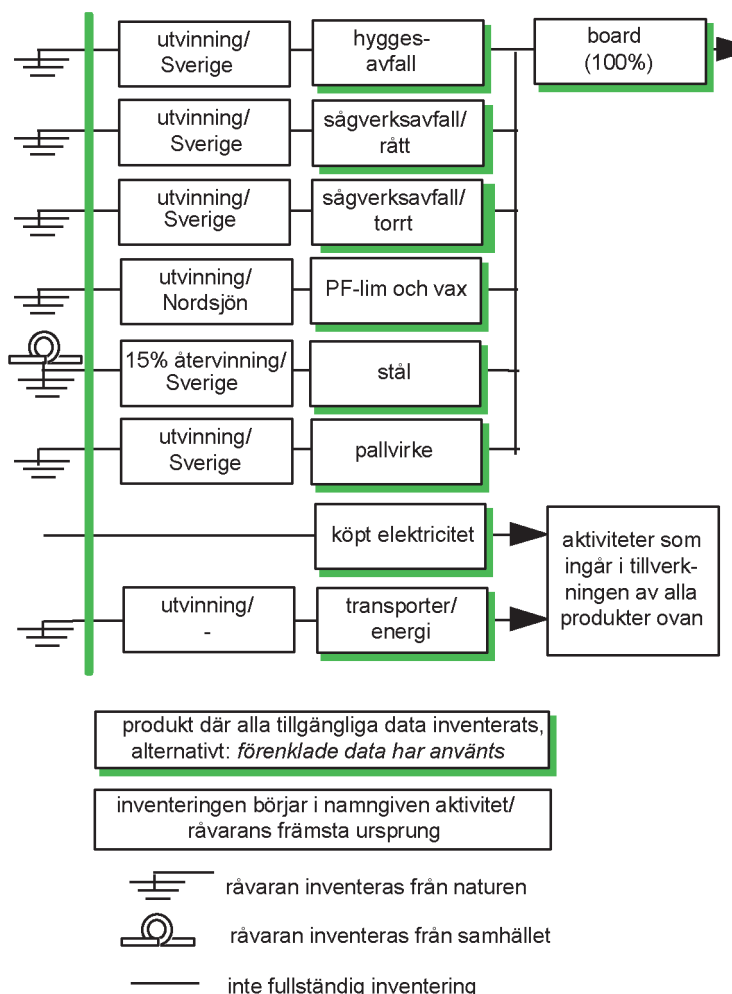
utvinning/ Sverige

hygges-avfall

board (100%)

utvinning/ Sverige

sågverksavfall/ rått

utvinning/ Sverige

sågverksavfall/ torrt

utvinning/ Nordsjön

PF-lim och vax

15% återvinning/ Sverige

stål

utvinning/ Sverige

pallvirke

köpt elektricitet

aktiviteter som ingår i tillverkningen av alla produkter ovan

utvinning/ -

transporter/ energi

produkt där alla tillgängliga data inventerats, alternativt: *förenklade data har använts*

inventeringen börjar i namngiven aktivitet/ råvarans främsta ursprung

råvaran inventeras från naturen

råvaran inventeras från samhället

inte fullständig inventering